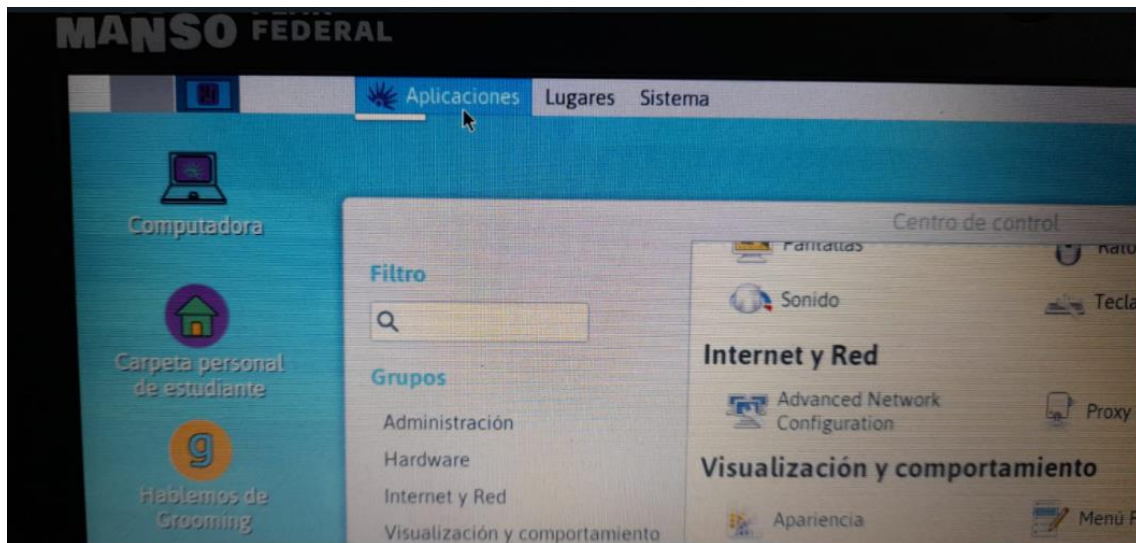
MANSO FEDERAL

Aplicaciones Lugares Sistema

Computadora

Carpeta personal de estudiante

Hablemos de Grooming

Centro de control

Filtro

Grupos

Administración

Hardware

Internet y Red

Visualización y comportamiento

Pantallas

Rató

Sonido

Tecla

Internet y Red

Advanced Network Configuration

Proxy

Visualización y comportamiento

Apariencia

Menú P